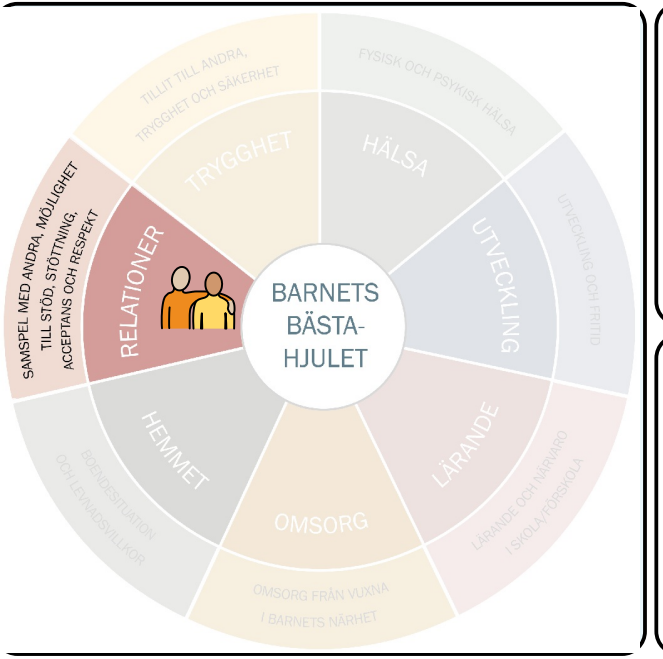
BARNETS BÄSTA-HJULET

RELATIONER

SAMSPEL MED ANDRA, MÖJLIGHET TILL STÖD, STÖTTNING, ACCEPTANS OCH RESPEKT

TRYGGHET

TILLIT TILL ANDRA, TRYGGHET OCH SÄKERHET

HÄLSA

FYSISK OCH PSYKISK HÄLSA

UTVECKLING

UTVECKLING OCH FRITID

LÄRANDE

LÄRANDE OCH NÄRVARO I SKOLA/FÖRSKOLA

OMSORG

OMSORG FRÅN VUXNA I BARNETS NÄRHET

HEMMET

BOENDESITUATION OCH LEVNADSVILLKOR